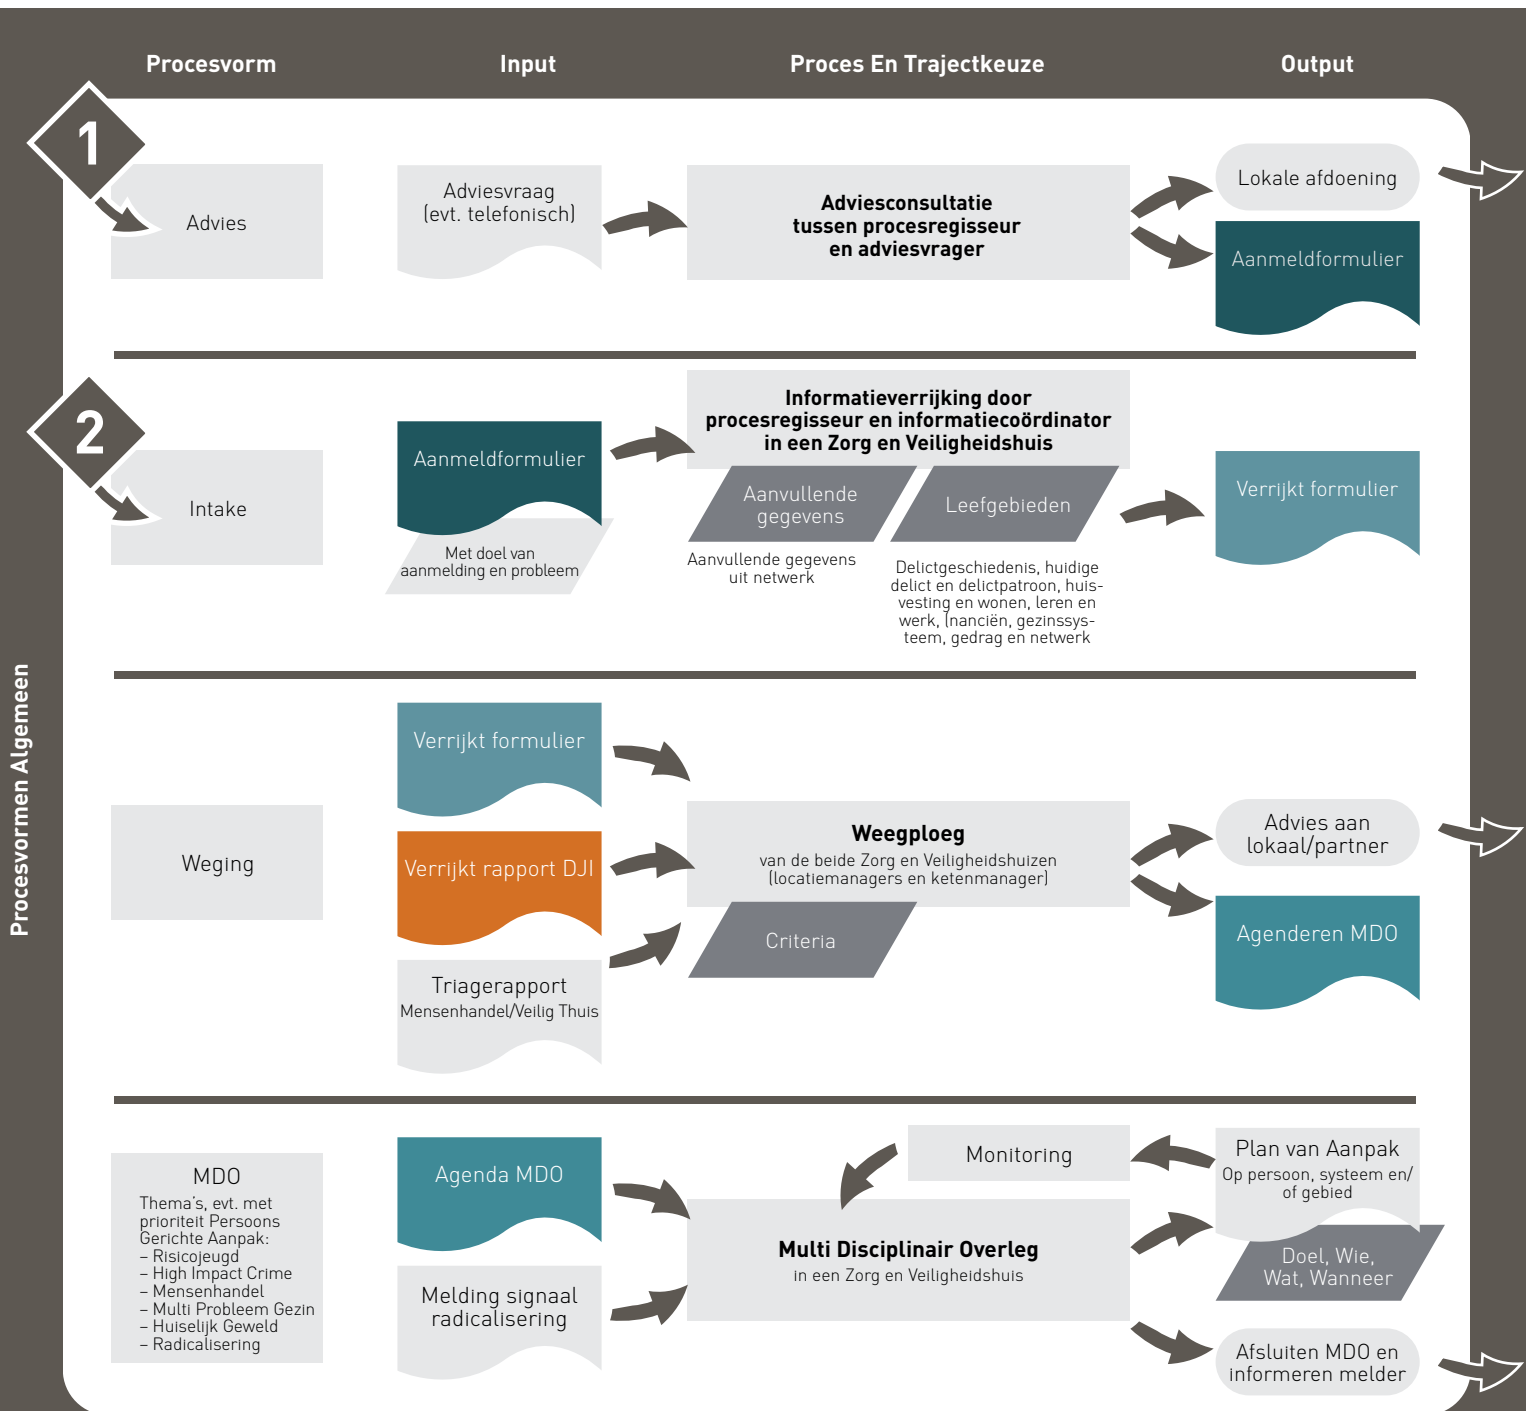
Procesvorm

Input

Proces En Trajectkeuze

Output

Procesvormen Algemeen

1

Advies

Adviesvraag (evt. telefonisch)

Adviesconsultatie tussen procesregisseur en adviesvrager

Lokale afdoening

Aanmeldformulier

2

Intake

Aanmeldformulier

Met doel van aanmelding en probleem

Informatieverrijking door procesregisseur en informatiecoördinator in een Zorg en Veiligheidshuis

Aanvullende gegevens

Leefgebieden

Aanvullende gegevens uit netwerk

Delictgeschiedenis, huidige delict en delictpatroon, huisvesting en wonen, leren en werk, (nanciën, gezinssysteem, gedrag en netwerk

Verrijkt formulier

Weging

Verrijkt formulier

Verrijkt rapport DJI

Triagerapport
Mensenhandel/Veilig Thuis

Weegploeg
van de beide Zorg en Veiligheidshuizen (locatiemanagers en ketenmanager)

Criteria

Advies aan lokaal/partner

Agenderen MDO

MDO
Thema's, evt. met prioriteit Persoons Gerichte Aanpak:
– Risicojeugd
– High Impact Crime
– Mensenhandel
– Multi Probleem Gezin
– Huiselijk Geweld
– Radicalisering

Agenda MDO

Melding signaal radicalisering

Monitoring

Multi Disciplinair Overleg
in een Zorg en Veiligheidshuis

Plan van Aanpak
Op persoon, systeem en/ of gebied

Doel, Wie, Wat, Wanneer

Afsluiten MDO en informeren melder